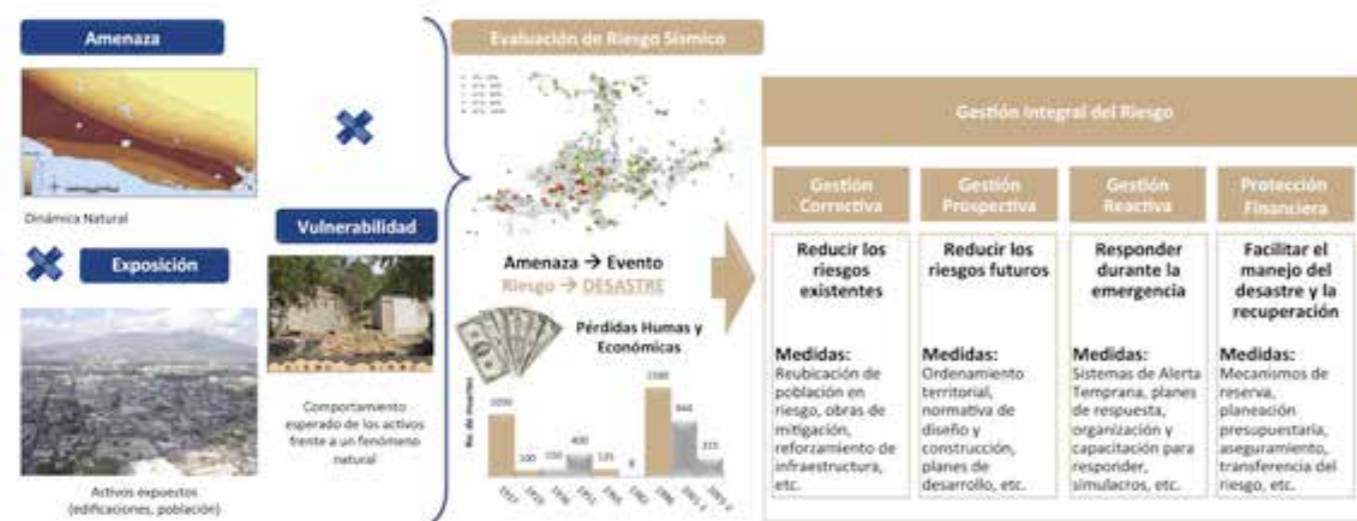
Amenaza

Dinámica Natural

Exposición

Activos expuestos (edificaciones, población)

Vulnerabilidad

Comportamiento esperado de los activos frente a un fenómeno natural

Evaluación de Riesgo Sísmico

Amenaza → Evento
Riesgo → DESASTRE

Pérdidas Humanas y Económicas

No. de muertes

2000 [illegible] 100 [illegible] 400 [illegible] 0 2300 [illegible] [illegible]

Gestión Integral del Riesgo

Gestión Correctiva

Reducir los riesgos existentes

Medidas:
Reubicación de población en riesgo, obras de mitigación, reforzamiento de infraestructura, etc.

Gestión Prospectiva

Reducir los riesgos futuros

Medidas:
Ordenamiento territorial, normativa de diseño y construcción, planes de desarrollo, etc.

Gestión Reactiva

Responder durante la emergencia

Medidas:
Sistemas de Alerta Temprana, planes de respuesta, organización y capacitación para responder, simulacros, etc.

Protección Financiera

Facilitar el manejo del desastre y la recuperación

Medidas:
Mecanismos de reserva, planeación presupuestaria, aseguramiento, transferencia del riesgo, etc.